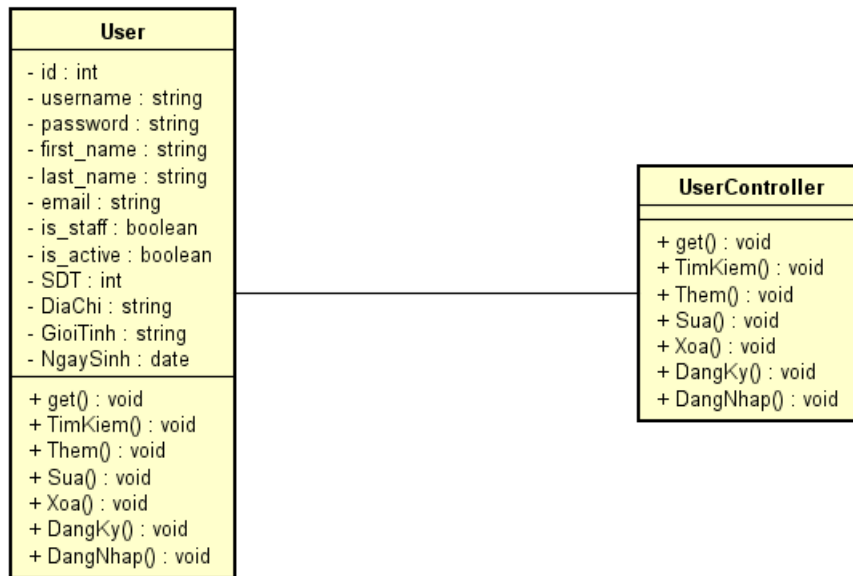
User

- id : int
- username : string
- password : string
- first_name : string
- last_name : string
- email : string
- is_staff : boolean
- is_active : boolean
- SDT : int
- DiaChi : string
- GioiTinh : string
- NgaySinh : date

+ get() : void
+ TimKiem() : void
+ Them() : void
+ Sua() : void
+ Xoa() : void
+ DangKy() : void
+ DangNhap() : void

UserController

+ get() : void
+ TimKiem() : void
+ Them() : void
+ Sua() : void
+ Xoa() : void
+ DangKy() : void
+ DangNhap() : void